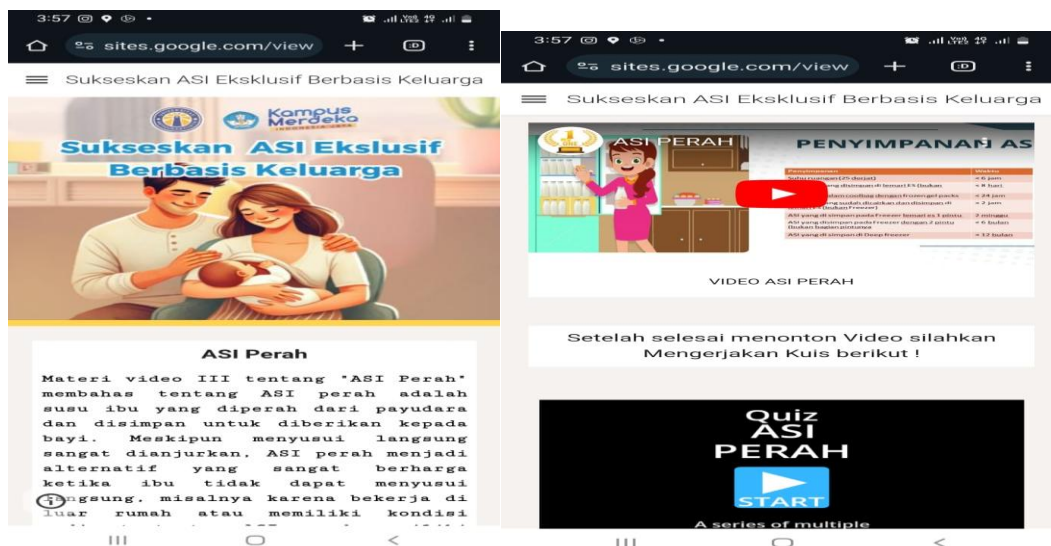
3:57

sites.google.com/view

Sukseskan ASI Eksklusif Berbasis Keluarga

Kampus Merdeka

Sukseskan ASI Ekslusif Berbasis Keluarga

ASI Perah

Materi video III tentang "ASI Perah" membahas tentang ASI perah adalah susu ibu yang diperah dari payudara dan disimpan untuk diberikan kepada bayi. Meskipun menyusui langsung sangat dianjurkan, ASI perah menjadi alternatif yang sangat berharga ketika ibu tidak dapat menyusui langsung, misalnya karena bekerja di luar rumah atau memiliki kondisi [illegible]

3:57

sites.google.com/view

Sukseskan ASI Eksklusif Berbasis Keluarga

ASI PERAH

PENYIMPANAN AS

| Penyimpanan | Waktu |
|---|---|
| Suhu ruangan (25 derajat) | < 6 jam |
| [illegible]ang disimpan di lemari ES (bukan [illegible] | < 8 hari |
| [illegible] dalam cooling dengan frozen gel packs | < 24 jam |
| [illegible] yang sudah dicairkan dan disimpan di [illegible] (bukan freezer) | < 2 jam |
| ASI yang di simpan pada freezer lemari es 1 pintu | 2 minggu |
| ASI yang disimpan pada freezer dengan 2 pintu (bukan bagian pintunya) | < 6 bulan |
| ASI yang di simpan di Deep freezer | < 12 bulan |

VIDEO ASI PERAH

Setelah selesai menonton Video silahkan Mengerjakan Kuis berikut !

Quiz ASI PERAH

START

A series of multiple